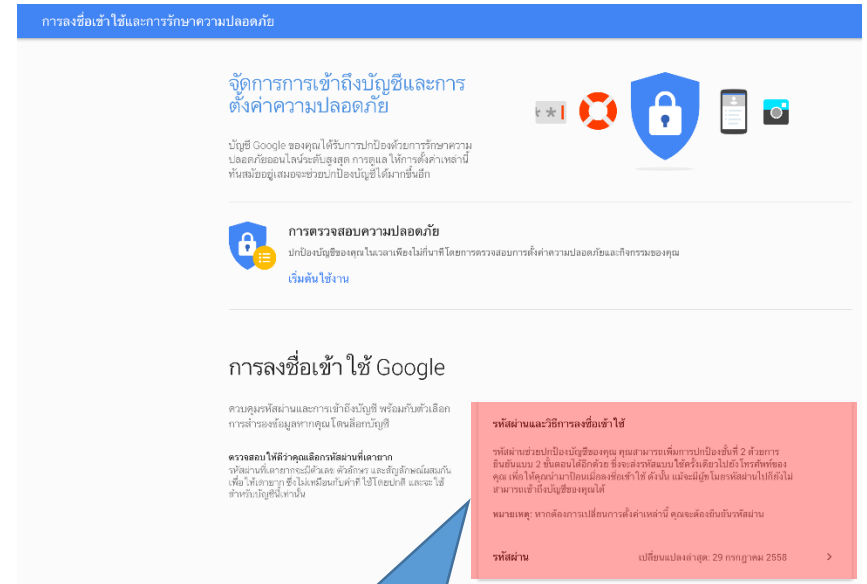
การลงชื่อเข้าใช้และการรักษาความปลอดภัย

จัดการการเข้าถึงบัญชีและการตั้งค่าความปลอดภัย

บัญชี Google ของคุณได้รับการปกป้องด้วยการรักษาความปลอดภัยออนไลน์ระดับสูงสุด การดูแลให้การตั้งค่าเหล่านี้ทันสมัยอยู่เสมอจะช่วยปกป้องบัญชีได้มากขึ้นอีก

การตรวจสอบความปลอดภัย

ปกป้องบัญชีของคุณในเวลาเพียงไม่กี่นาทีโดยการตรวจสอบการตั้งค่าความปลอดภัยและกิจกรรมของคุณ

เริ่มต้นใช้งาน

การลงชื่อเข้า ใช้ Google

ควบคุมรหัสผ่านและการเข้าถึงบัญชี พร้อมกับตัวเลือกการสำรองข้อมูลหากคุณโดนล็อกบัญชี

ตรวจสอบให้ดีว่าคุณเลือกรหัสผ่านที่เดายาก

รหัสผ่านที่เดายากจะมีตัวเลข ตัวอักษร และสัญลักษณ์ผสมกัน เพื่อให้เดายาก ซึ่งไม่เหมือนกับคำที่ใช้โดยปกติ และจะใช้สำหรับบัญชีนี้เท่านั้น

รหัสผ่านและวิธีการลงชื่อเข้าใช้

รหัสผ่านช่วยปกป้องบัญชีของคุณ คุณสามารถเพิ่มการปกป้องชั้นที่ 2 ด้วยการยืนยันแบบ 2 ขั้นตอนได้อีกด้วย ซึ่งจะส่งรหัสแบบใช้ครั้งเดียวไปยังโทรศัพท์ของคุณ เพื่อให้คุณนำมาป้อนเมื่อลงชื่อเข้าใช้ ดังนั้น แม้จะมีผู้ขโมยรหัสผ่านไปก็ยังไม่สามารถเข้าถึงบัญชีของคุณได้

หมายเหตุ: หากต้องการเปลี่ยนการตั้งค่าเหล่านี้ คุณจะต้องยืนยันรหัสผ่าน

รหัสผ่าน เปลี่ยนแปลงล่าสุด: 29 กรกฎาคม 2558